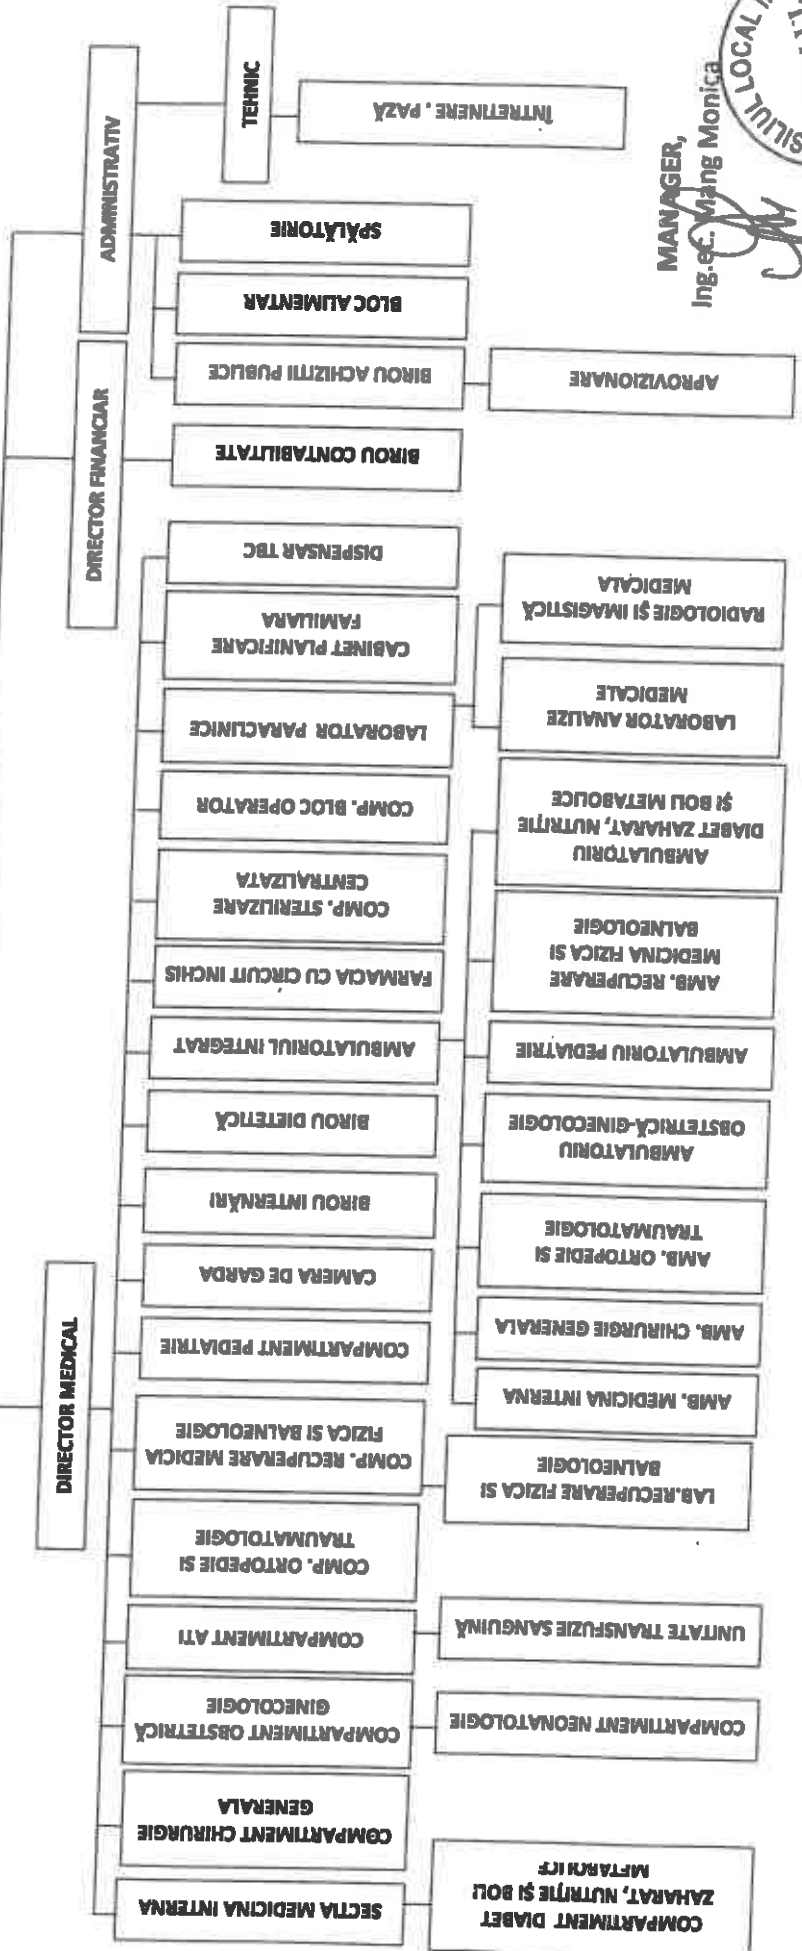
ADMINISTRATIV

TEHNIC

ÎNTREȚINERE , PAZĂ

SPĂLĂTORIE

BLOC ALIMENTAR

BIROU ACHIZIȚII PUBLICE

APROVIZIONARE

DIRECTOR FINANCIAR

BIROU CONTABILITATE

MANAGER,
Ing.ec. Mang Monica

LOCAL

DIRECTOR MEDICAL

DISPENSAR TBC

CABINET PLANIFICARE FAMILIARA

LABORATOR PARACLINICE

RADIOLOGIE ȘI IMAGISTICĂ MEDICALA

LABORATOR ANALIZE MEDICALE

COMP. BLOC OPERATOR

COMP. STERILIZARE CENTRALIZATA

FARMACIA CU CIRCUIT INCHIS

AMBULATORIUL INTEGRAT

AMBULATORIU DIABET ZAHARAT, NUTRIȚIE ȘI BOLI METABOLICE

AMB. RECUPERARE MEDICINA FIZICA SI BALNEOLOGIE

AMBULATORIU PEDIATRIE

AMBULATORIU OBSTETRICĂ-GINECOLOGIE

AMB. ORTOPEDIE SI TRAUMATOLOGIE

AMB. CHIRURGIE GENERALA

AMB. MEDICINA INTERNA

BIROU DIETETICĂ

BIROU INTERNĂRI

CAMERA DE GARDA

COMPARTIMENT PEDIATRIE

COMP. RECUPERARE MEDICIA FIZICA SI BALNEOLOGIE

LAB.RECUPERARE FIZICA SI BALNEOLOGIE

COMP. ORTOPEDIE SI TRAUMATOLOGIE

COMPARTIMENT ATI

UNITATE TRANSFUZIE SANGUINĂ

COMPARTIMENT OBSTETRICĂ GINECOLOGIE

COMPARTIMENT NEONATOLOGIE

COMPARTIMENT CHIRURGIE GENERALA

SECTIA MEDICINA INTERNA

COMPARTIMENT DIABET ZAHARAT, NUTRIȚIE ȘI BOLI METABOLICE